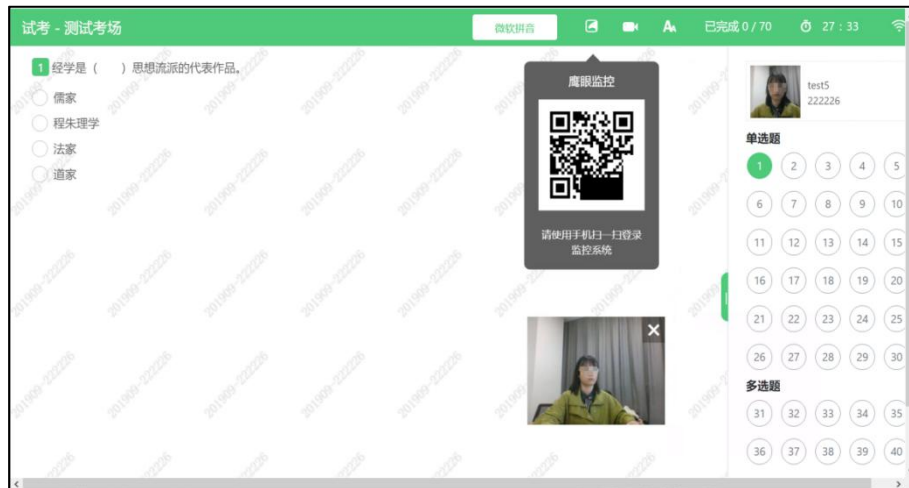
试考 - 测试考场

微软拼音

已完成 0 / 70

27 : 33

1 经学是（　）思想流派的代表作品。

儒家

程朱理学

法家

道家

鹰眼监控

请使用手机扫一扫登录监控系统

test5
222226

单选题

1 2 3 4 5
6 7 8 9 10
11 12 13 14 15
16 17 18 19 20
21 22 23 24 25
26 27 28 29 30

多选题

31 32 33 34 35
36 37 38 39 40

201909-222226